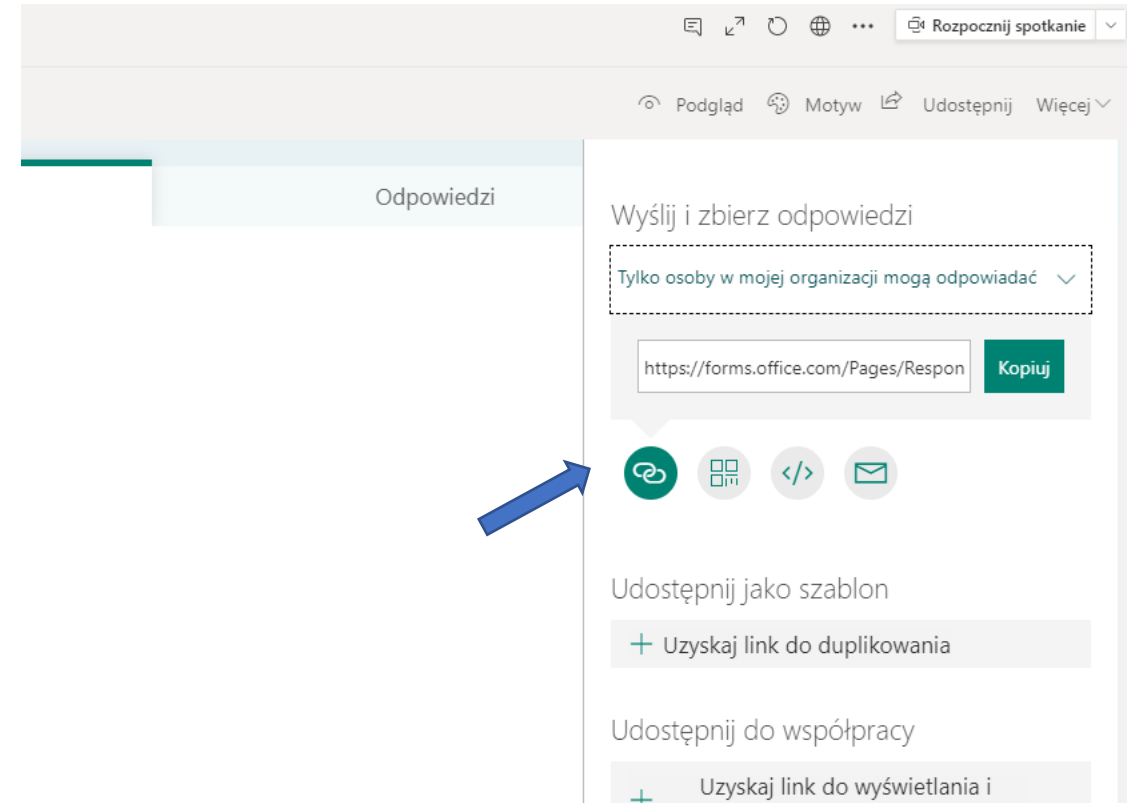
Rozpocznij spotkanie

Podgląd Motyw Udostępnij Więcej

Odpowiedzi

Wyślij i zbierz odpowiedzi

Tylko osoby w mojej organizacji mogą odpowiadać

https://forms.office.com/Pages/Respon

Kopiuj

Udostępnij jako szablon

+ Uzyskaj link do duplikowania

Udostępnij do współpracy

+ Uzyskaj link do wyświetlania i